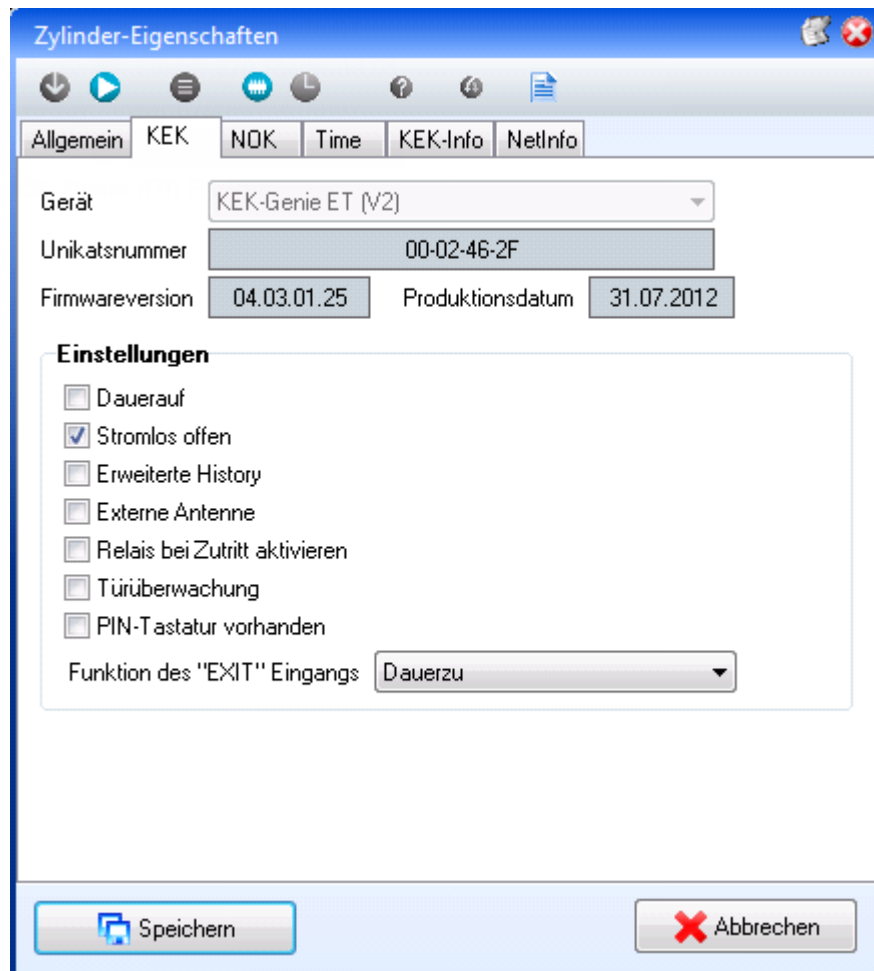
Zylinder-Eigenschaften

Allgemein | KEK | NOK | Time | KEK-Info | NetInfo

Gerät KEK-Genie ET (V2)

Unikatsnummer 00-02-46-2F

Firmwareversion 04.03.01.25 Produktionsdatum 31.07.2012

Einstellungen

Dauerauf

Stromlos offen

Erweiterte History

Externe Antenne

Relais bei Zutritt aktivieren

Türüberwachung

PIN-Tastatur vorhanden

Funktion des "EXIT" Eingangs Dauerzu

Speichern

Abbrechen